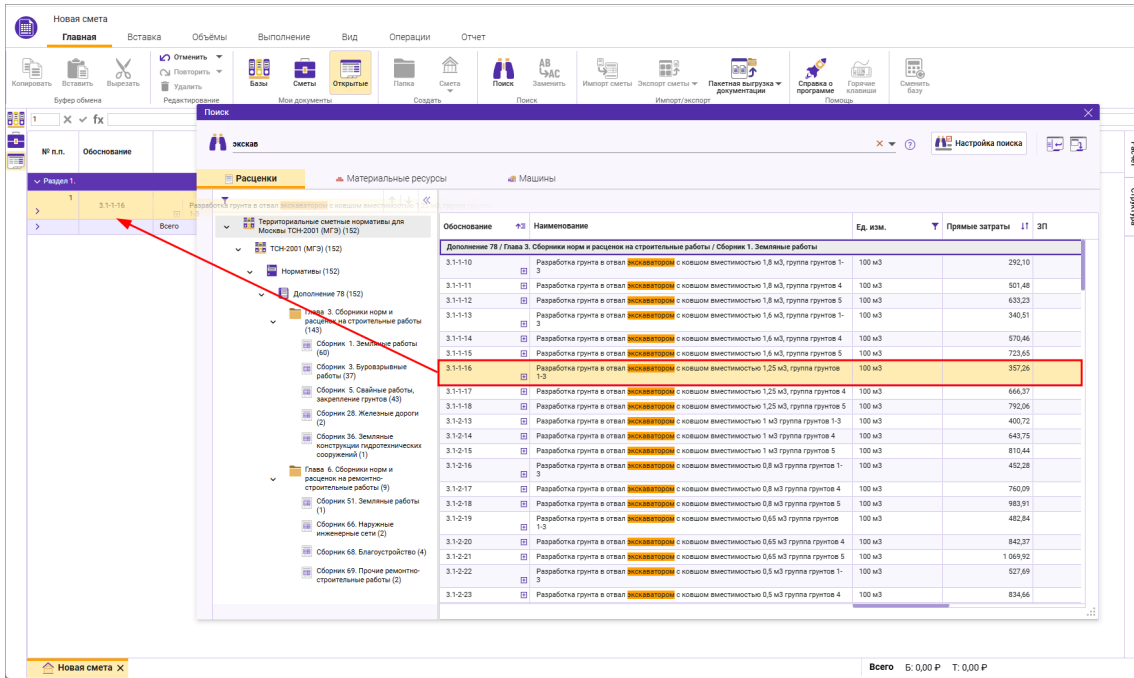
Новая смета

Главная Вставка Объёмы Выполнение Вид Операции Отчет

Копировать Вставить Вырезать
Буфер обмена
Отменить Повторить Удалить
Редактирование
Базы Сметы Открытые
Мои документы
Папка Смета
Создать
Поиск Заменить
Поиск
Импорт сметы Экспорт сметы Пакетная выгрузка документации
Импорт/экспорт
Справка о программе Горячие клавиши
Помощь
Сменить базу

1

№ п.п. Обоснование

Раздел 1.

1 3.1-1-16 Разработка грунта в отвал экскаваторами с ковшом вместимостью

Всего

Поиск

экскав

Настройка поиска

Расценки Материальные ресурсы Машины

Территориальные сметные нормативы для Москвы ТСН-2001 (МГЭ) (152)
ТСН-2001 (МГЭ) (152)
Нормативы (152)
Дополнение 78 (152)
Глава 3. Сборники норм и расценок на строительные работы (143)
Сборник 1. Земляные работы (60)
Сборник 3. Буровзрывные работы (37)
Сборник 5. Свайные работы, закрепление грунтов (43)
Сборник 28. Железные дороги (2)
Сборник 36. Земляные конструкции гидротехнических сооружений (1)
Глава 6. Сборники норм и расценок на ремонтно-строительные работы (9)
Сборник 51. Земляные работы (1)
Сборник 66. Наружные инженерные сети (2)
Сборник 68. Благоустройство (4)
Сборник 69. Прочие ремонтно-строительные работы (2)

| Обоснование | Наименование | Ед. изм. | Прямые затраты | ЗП |
|---|---|---|---|---|
| Дополнение 78 / Глава 3. Сборники норм и расценок на строительные работы / Сборник 1. Земляные работы | | | | |
| 3.1-1-10 | Разработка грунта в отвал экскаватором с ковшом вместимостью 1,8 м3, группа грунтов 1-3 | 100 м3 | 292,10 | |
| 3.1-1-11 | Разработка грунта в отвал экскаватором с ковшом вместимостью 1,8 м3, группа грунтов 4 | 100 м3 | 501,48 | |
| 3.1-1-12 | Разработка грунта в отвал экскаватором с ковшом вместимостью 1,8 м3, группа грунтов 5 | 100 м3 | 633,23 | |
| 3.1-1-13 | Разработка грунта в отвал экскаватором с ковшом вместимостью 1,6 м3, группа грунтов 1-3 | 100 м3 | 340,51 | |
| 3.1-1-14 | Разработка грунта в отвал экскаватором с ковшом вместимостью 1,6 м3, группа грунтов 4 | 100 м3 | 570,46 | |
| 3.1-1-15 | Разработка грунта в отвал экскаватором с ковшом вместимостью 1,6 м3, группа грунтов 5 | 100 м3 | 723,65 | |
| 3.1-1-16 | Разработка грунта в отвал экскаватором с ковшом вместимостью 1,25 м3, группа грунтов 1-3 | 100 м3 | 357,26 | |
| 3.1-1-17 | Разработка грунта в отвал экскаватором с ковшом вместимостью 1,25 м3, группа грунтов 4 | 100 м3 | 666,37 | |
| 3.1-1-18 | Разработка грунта в отвал экскаватором с ковшом вместимостью 1,25 м3, группа грунтов 5 | 100 м3 | 792,06 | |
| 3.1-2-13 | Разработка грунта в отвал экскаватором с ковшом вместимостью 1 м3 группа грунтов 1-3 | 100 м3 | 400,72 | |
| 3.1-2-14 | Разработка грунта в отвал экскаватором с ковшом вместимостью 1 м3 группа грунтов 4 | 100 м3 | 643,75 | |
| 3.1-2-15 | Разработка грунта в отвал экскаватором с ковшом вместимостью 1 м3 группа грунтов 5 | 100 м3 | 810,44 | |
| 3.1-2-16 | Разработка грунта в отвал экскаватором с ковшом вместимостью 0,8 м3 группа грунтов 1-3 | 100 м3 | 452,28 | |
| 3.1-2-17 | Разработка грунта в отвал экскаватором с ковшом вместимостью 0,8 м3 группа грунтов 4 | 100 м3 | 760,09 | |
| 3.1-2-18 | Разработка грунта в отвал экскаватором с ковшом вместимостью 0,8 м3 группа грунтов 5 | 100 м3 | 983,91 | |
| 3.1-2-19 | Разработка грунта в отвал экскаватором с ковшом вместимостью 0,65 м3 группа грунтов 1-3 | 100 м3 | 482,84 | |
| 3.1-2-20 | Разработка грунта в отвал экскаватором с ковшом вместимостью 0,65 м3 группа грунтов 4 | 100 м3 | 842,37 | |
| 3.1-2-21 | Разработка грунта в отвал экскаватором с ковшом вместимостью 0,65 м3 группа грунтов 5 | 100 м3 | 1 069,92 | |
| 3.1-2-22 | Разработка грунта в отвал экскаватором с ковшом вместимостью 0,5 м3 группа грунтов 1-3 | 100 м3 | 527,69 | |
| 3.1-2-23 | Разработка грунта в отвал экскаватором с ковшом вместимостью 0,5 м3 группа грунтов 4 | 100 м3 | 834,66 | |

Новая смета

Всего Б: 0,00 ₽ Т: 0,00 ₽